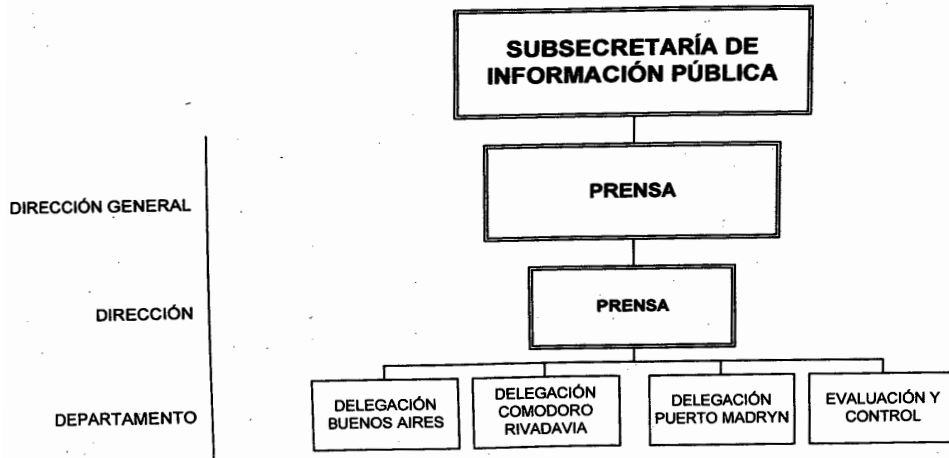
SUBSECRETARÍA DE INFORMACIÓN PÚBLICA

DIRECCIÓN GENERAL

PRENSA

DIRECCIÓN

PRENSA

DEPARTAMENTO

DELEGACIÓN BUENOS AIRES

DELEGACIÓN COMODORO RIVADAVIA

DELEGACIÓN PUERTO MADRYN

EVALUACIÓN Y CONTROL